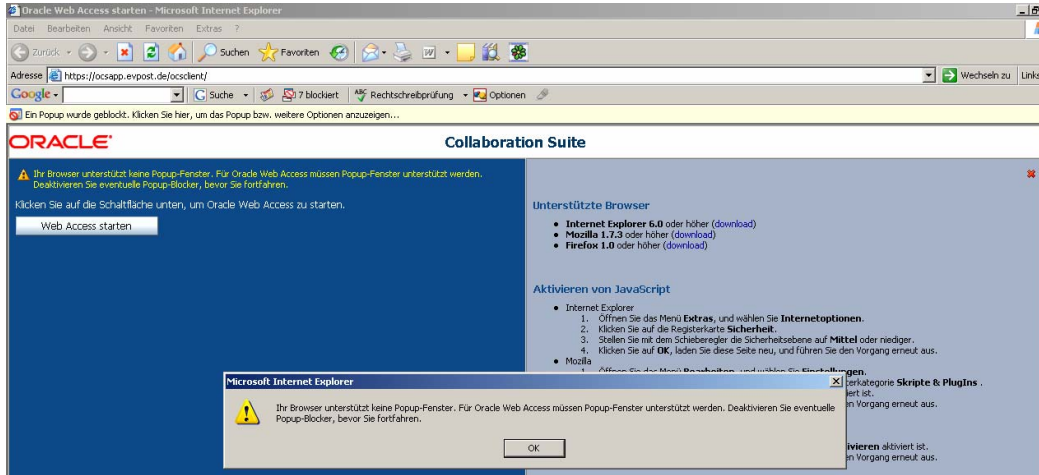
Oracle Web Access starten - Microsoft Internet Explorer

Datei Bearbeiten Ansicht Favoriten Extras ?

Zurück Suchen Favoriten

Adresse https://ocsapp.evpost.de/ocsclient/

Wechseln zu Links

Google Suche 7 blockiert Rechtschreibprüfung Optionen

Ein Popup wurde geblockt. Klicken Sie hier, um das Popup bzw. weitere Optionen anzuzeigen...

ORACLE Collaboration Suite

Ihr Browser unterstützt keine Popup-Fenster. Für Oracle Web Access müssen Popup-Fenster unterstützt werden. Deaktivieren Sie eventuelle Popup-Blocker, bevor Sie fortfahren.

Klicken Sie auf die Schaltfläche unten, um Oracle Web Access zu starten.

Web Access starten

Unterstützte Browser

- **Internet Explorer 6.0** oder höher (download)
- **Mozilla 1.7.3** oder höher (download)
- **Firefox 1.0** oder höher (download)

Aktivieren von JavaScript

- Internet Explorer
1. Öffnen Sie das Menü **Extras**, und wählen Sie **Internetoptionen**.
2. Klicken Sie auf die Registerkarte **Sicherheit**.
3. Stellen Sie mit dem Schieberegler die Sicherheitsebene auf **Mittel** oder niedriger.
4. Klicken Sie auf **OK**, laden Sie diese Seite neu, und führen Sie den Vorgang erneut aus.
- Mozilla
1. Öffnen Sie das Menü **Bearbeiten**, und wählen Sie **Einstellungen**.
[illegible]erkategorie **Skripte & PlugIns** .
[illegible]iert ist.
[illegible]n Vorgang erneut aus.

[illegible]**ivieren** aktiviert ist.
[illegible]n Vorgang erneut aus.

Microsoft Internet Explorer

Ihr Browser unterstützt keine Popup-Fenster. Für Oracle Web Access müssen Popup-Fenster unterstützt werden. Deaktivieren Sie eventuelle Popup-Blocker, bevor Sie fortfahren.

OK